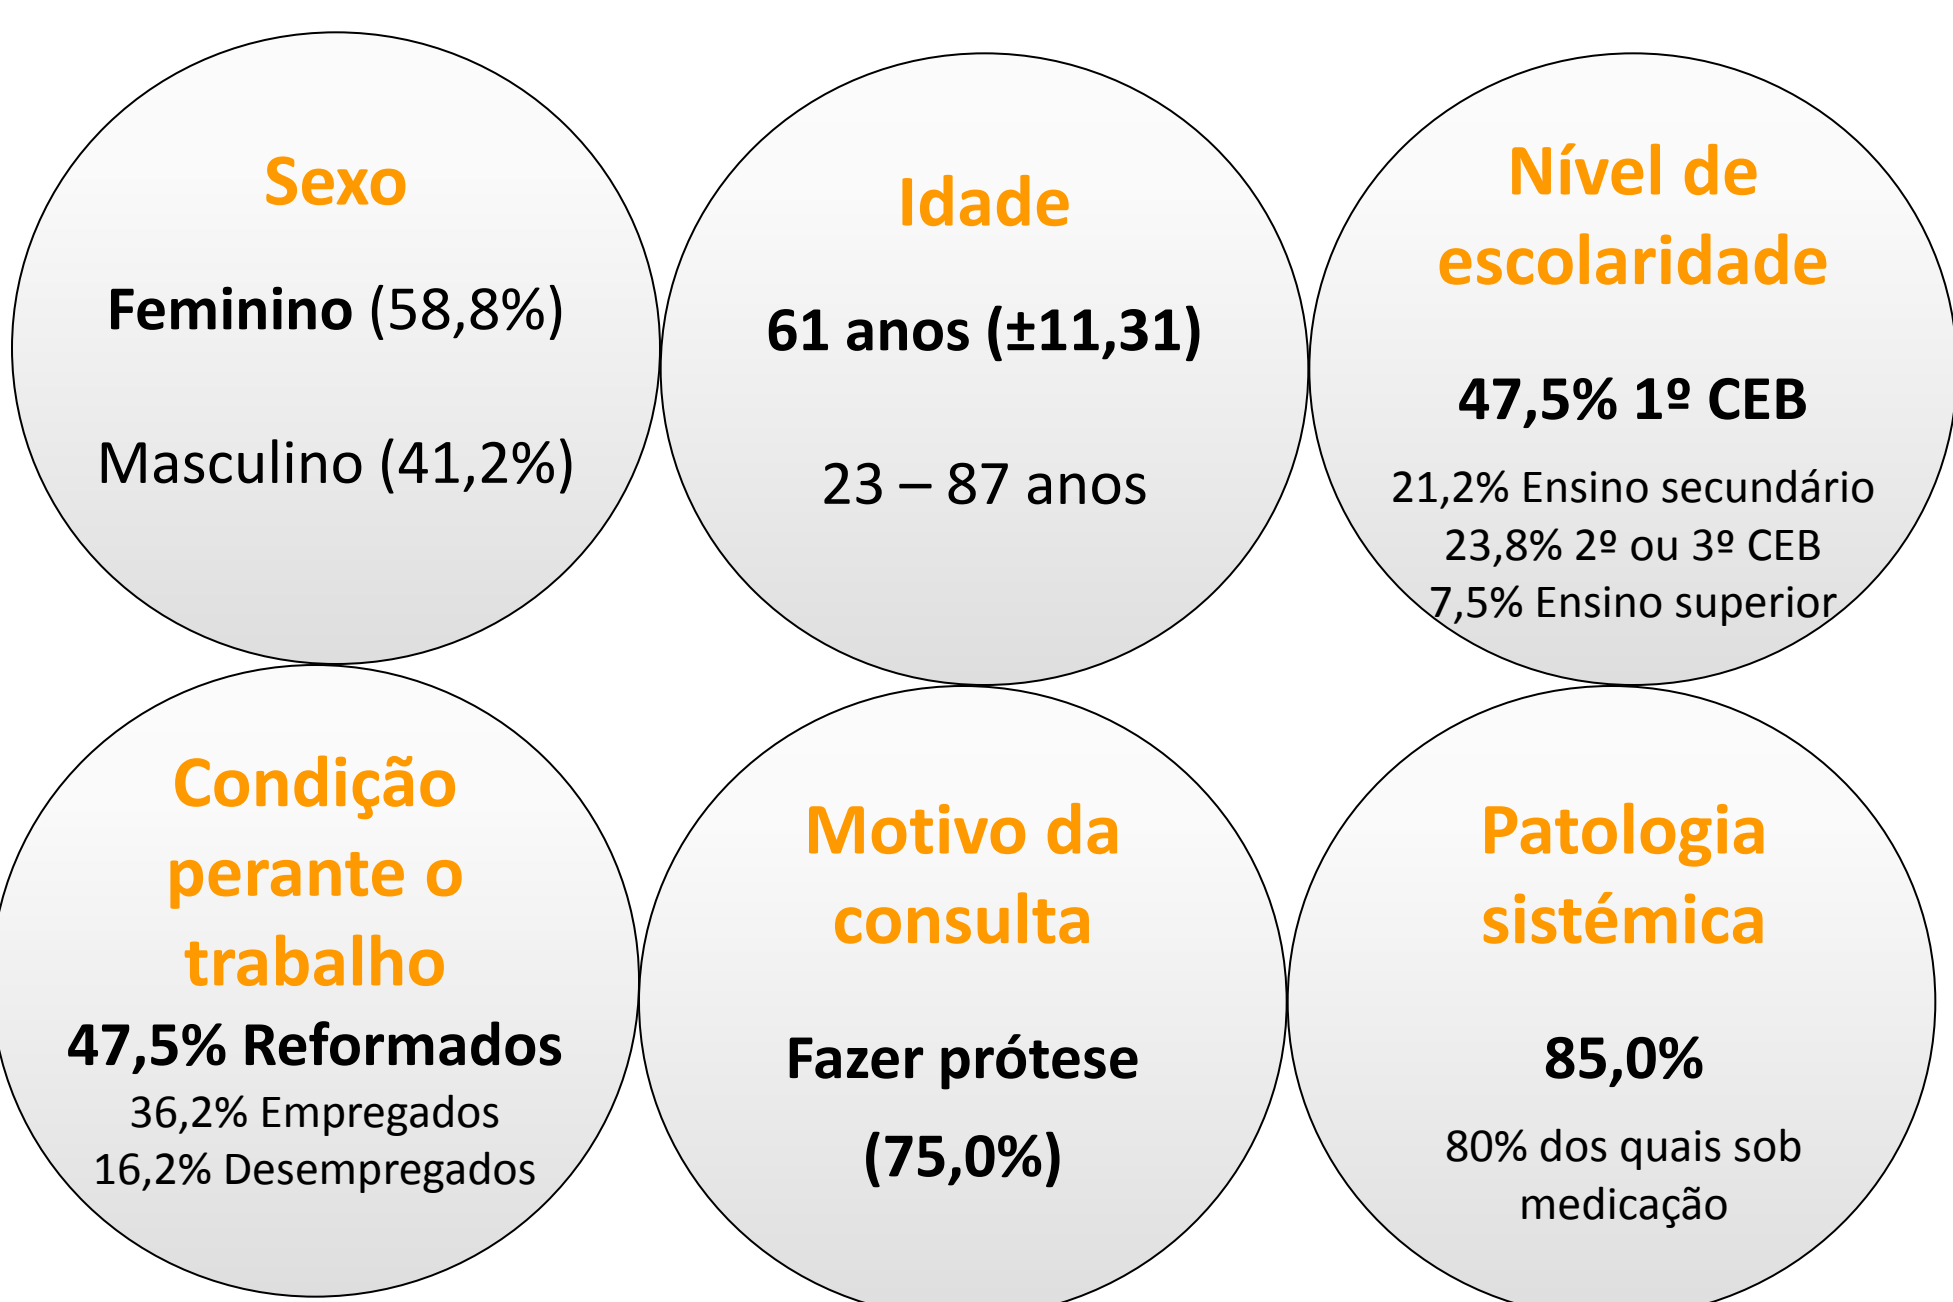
Sexo

Feminino (58,8%)

Masculino (41,2%)

Idade

61 anos (±11,31)

23 – 87 anos

Nível de escolaridade

47,5% 1º CEB

21,2% Ensino secundário
23,8% 2º ou 3º CEB
7,5% Ensino superior

Condição perante o trabalho

47,5% Reformados
36,2% Empregados
16,2% Desempregados

Motivo da consulta

Fazer prótese

(75,0%)

Patologia sistémica

85,0%

80% dos quais sob medicação